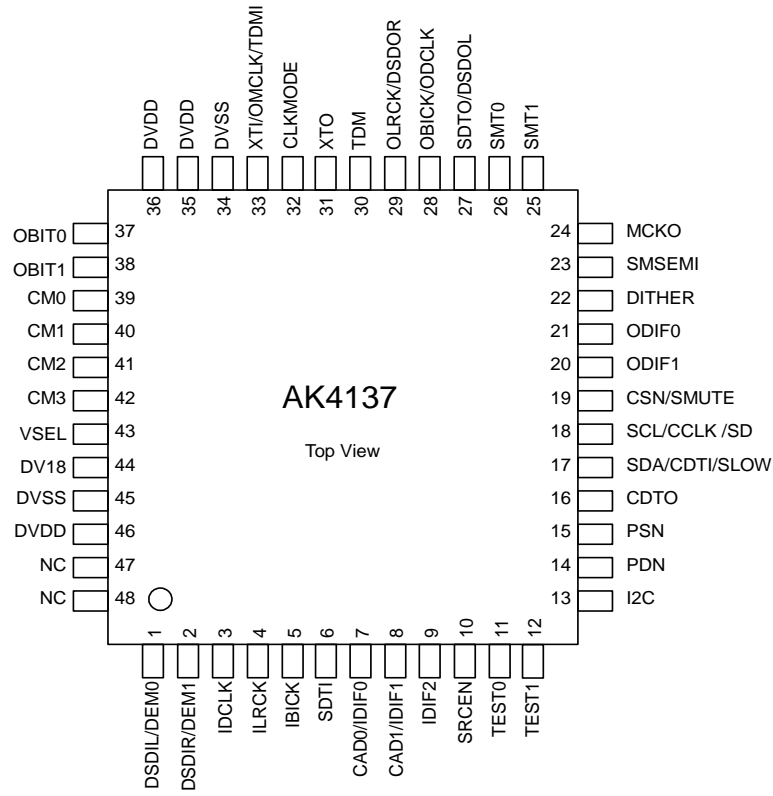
DVDD
DVDD
DVSS
XTI/OMCLK/TDMI
CLKMODE
XTO
TDM
OLRCK/DSDOR
OBICK/ODCLK
SDTO/DSDOL
SMT0
SMT1

36
35
34
33
32
31
30
29
28
27
26
25

OBIT0 37
OBIT1 38
CM0 39
CM1 40
CM2 41
CM3 42
VSEL 43
DV18 44
DVSS 45
DVDD 46
NC 47
NC 48

24 MCKO
23 SMSEMI
22 DITHER
21 ODIF0
20 ODIF1
19 CSN/SMUTE
18 SCL/CCLK /SD
17 SDA/CDTI/SLOW
16 CDTO
15 PSN
14 PDN
13 I2C

AK4137

Top View

1
2
3
4
5
6
7
8
9
10
11
12

DSDIL/DEM0
DSDIR/DEM1
IDCLK
ILRCK
IBICK
SDTI
CAD0/IDIF0
CAD1/IDIF1
IDIF2
SRCEN
TEST0
TEST1